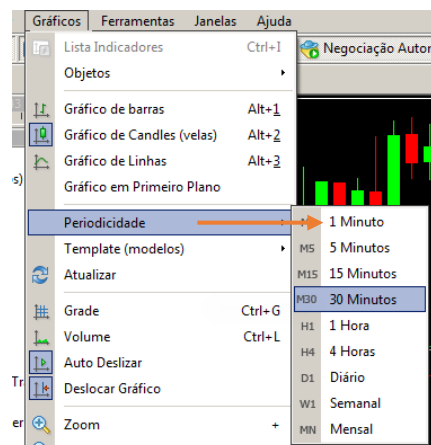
Gráficos Ferramentas Janelas Ajuda

Negociação Autor

Lista Indicadores Ctrl+I
Objetos
Gráfico de barras Alt+1
Gráfico de Candles (velas) Alt+2
Gráfico de Linhas Alt+3
Gráfico em Primeiro Plano
Periodicidade
Template (modelos)
Atualizar
Grade Ctrl+G
Volume Ctrl+L
Auto Deslizar
Deslocar Gráfico
Zoom +

1 Minuto
M5 5 Minutos
M15 15 Minutos
M30 30 Minutos
H1 1 Hora
H4 4 Horas
D1 Diário
W1 Semanal
MN Mensal

s)
Tr
er